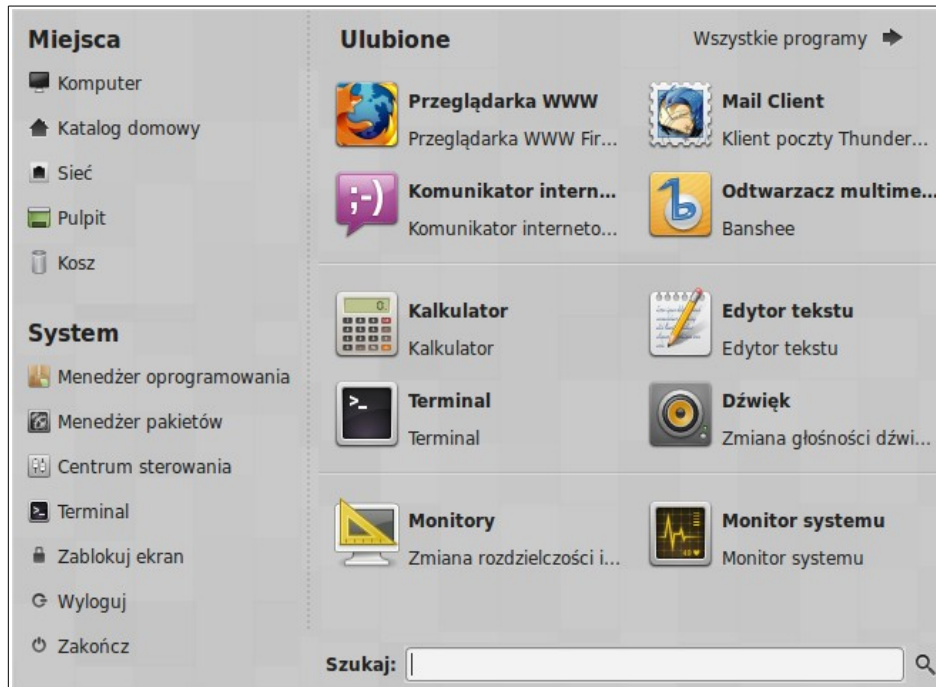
Miejsca

Komputer

Katalog domowy

Sieć

Pulpit

Kosz

System

Menedżer oprogramowania

Menedżer pakietów

Centrum sterowania

Terminal

Zablokuj ekran

Wyloguj

Zakończ

Ulubione

Wszystkie programy

Przeglądarka WWW
Przeglądarka WWW Fir...

Mail Client
Klient poczty Thunder...

Komunikator intern...
Komunikator interneto...

Odtwarzacz multime...
Banshee

Kalkulator
Kalkulator

Edytor tekstu
Edytor tekstu

Terminal
Terminal

Dźwięk
Zmiana głośności dźwi...

Monitory
Zmiana rozdzielczości i...

Monitor systemu
Monitor systemu

Szukaj: